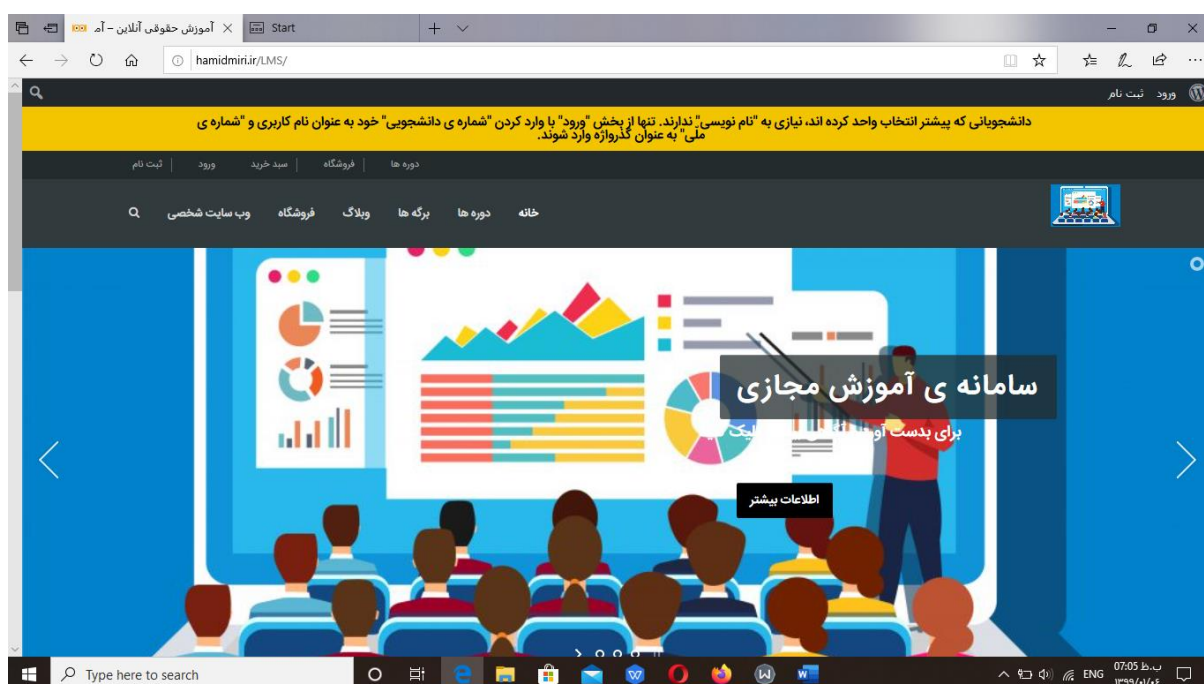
آموزش حقوقی آنلاین – آم
Start
hamidmiri.ir/LMS/
ورود ثبت نام
دانشجویانی که پیشتر انتخاب واحد کرده اند، نیازی به "نام نویسی" ندارند. تنها از بخش "ورود" با وارد کردن "شماره ی دانشجویی" خود به عنوان نام کاربری و "شماره ی ملی" به عنوان گذرواژه وارد شوند.
دوره ها | فروشگاه | سبد خرید | ورود | ثبت نام
خانه دوره ها برگه ها وبلاگ فروشگاه وب سایت شخصی
سامانه ی آموزش مجازی
برای بدست آو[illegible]
اطلاعات بیشتر
Type here to search
ENG 07:05 ب.ظ